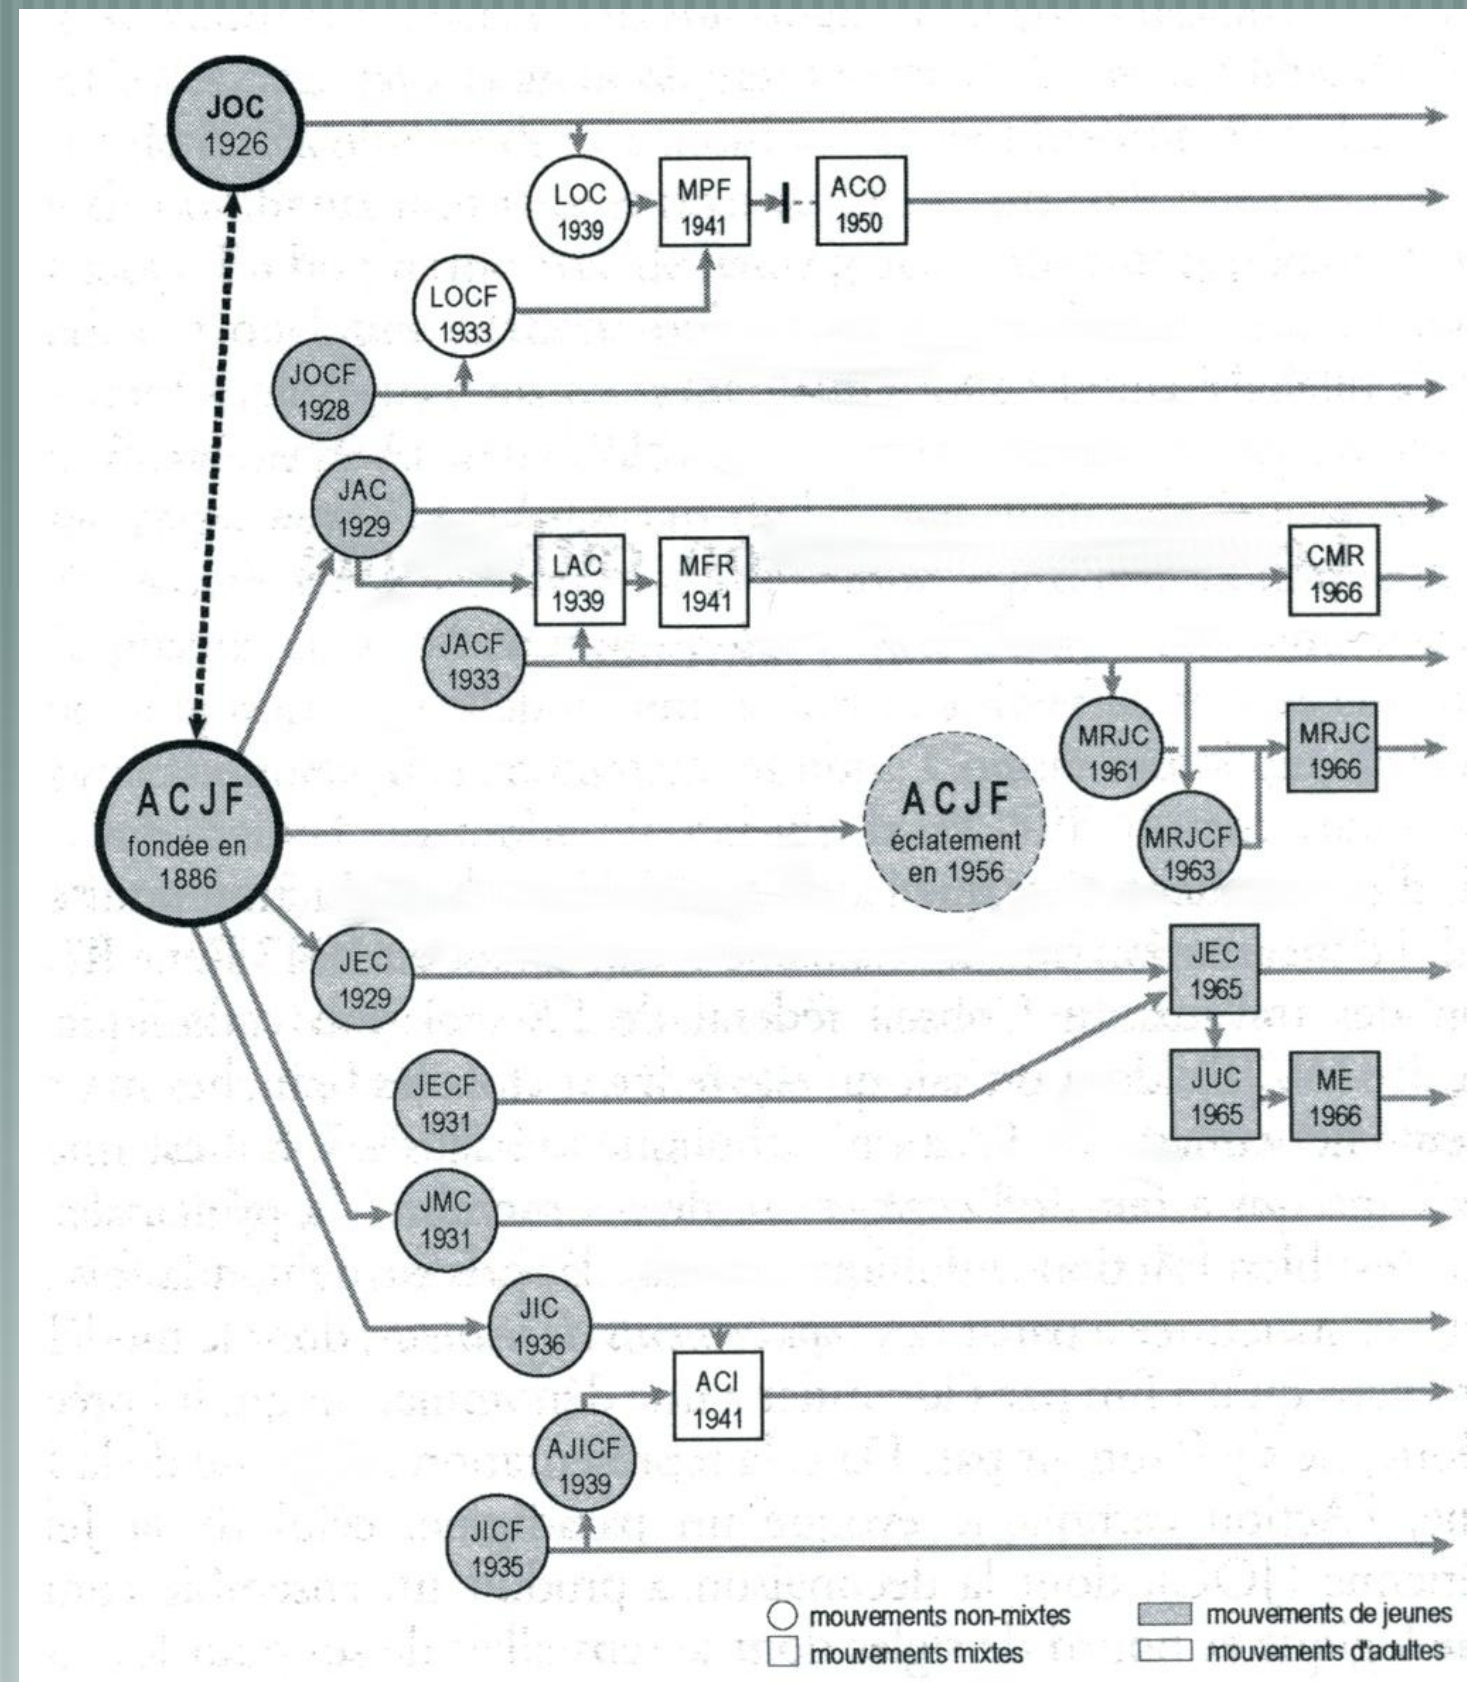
JOC 1926

LOC 1939

MPF 1941

ACO 1950

LOCF 1933

JOCF 1928

JAC 1929

LAC 1939

MFR 1941

CMR 1966

JACF 1933

MRJC 1961

MRJC 1966

ACJF fondée en 1886

ACJF éclatement en 1956

MRJCF 1963

JEC 1929

JEC 1965

JECF 1931

JUC 1965

ME 1966

JMC 1931

JIC 1936

ACI 1941

AJICF 1939

JICF 1935

mouvements non-mixtes
mouvements mixtes
mouvements de jeunes
mouvements d'adultes